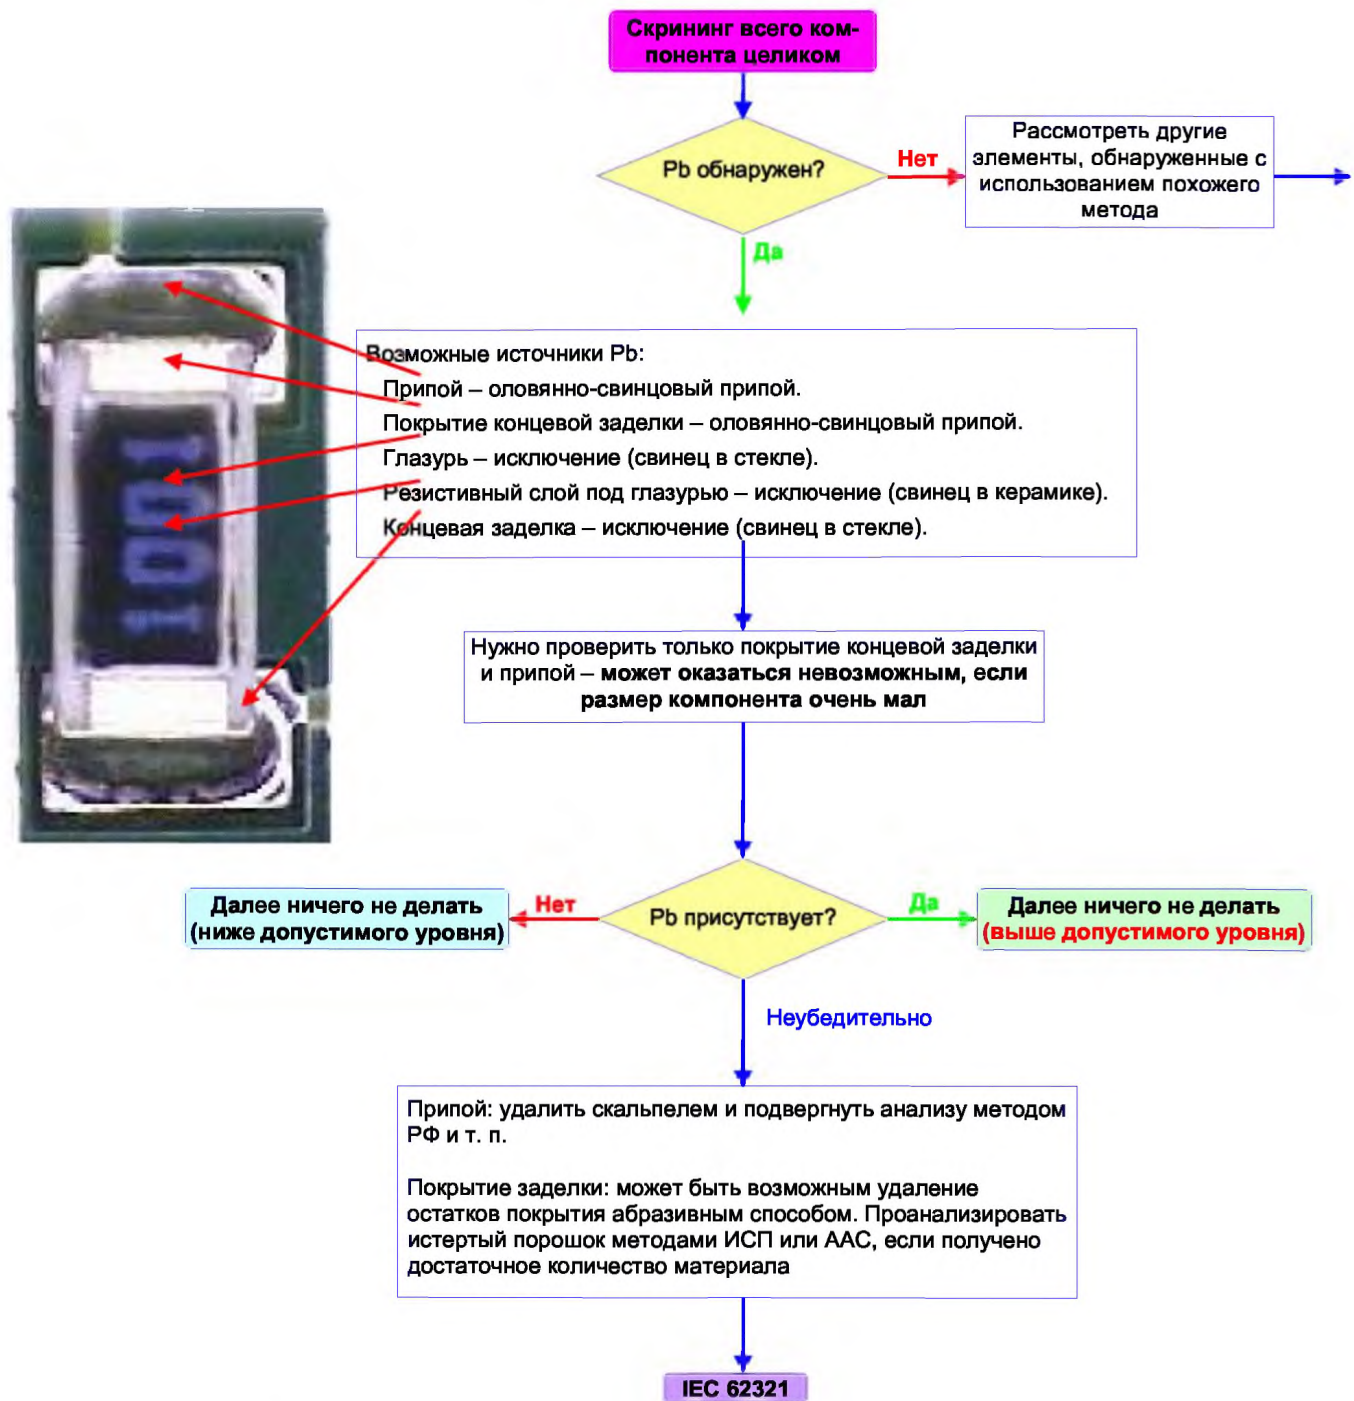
Скрининг всего компонента целиком

Pb обнаружен?

Нет

Рассмотреть другие элементы, обнаруженные с использованием похожего метода

Да

1001

Возможные источники Pb:
Припой – оловянно-свинцовый припой.
Покрытие концевой заделки – оловянно-свинцовый припой.
Глазурь – исключение (свинец в стекле).
Резистивный слой под глазурью – исключение (свинец в керамике).
Концевая заделка – исключение (свинец в стекле).

Нужно проверить только покрытие концевой заделки и припой – **может оказаться невозможным, если размер компонента очень мал**

Далее ничего не делать (ниже допустимого уровня)

Нет

Pb присутствует?

Да

Далее ничего не делать (выше допустимого уровня)

Неубедительно

Припой: удалить скальпелем и подвергнуть анализу методом РФ и т. п.

Покрытие заделки: может быть возможным удаление остатков покрытия абразивным способом. Проанализировать истертый порошок методами ИСП или ААС, если получено достаточное количество материала

IEC 62321